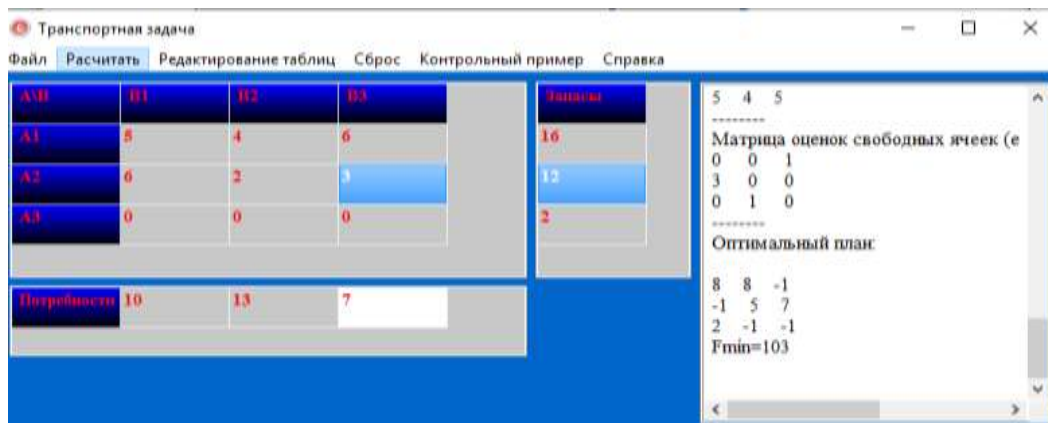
Транспортная задача

Файл Расчитать Редактирование таблиц Сброс Контрольный пример Справка

| A\B | B1 | B2 | B3 |
|---|---|---|---|
| A1 | 5 | 4 | 6 |
| A2 | 6 | 2 | 3 |
| A3 | 0 | 0 | 0 |

| Запасы |
|---|
| 16 |
| 12 |
| 2 |

| Потребности | 10 | 13 | 7 |
|---|---|---|---|

5 4 5
---------
Матрица оценок свободных ячеек (е
0 0 1
3 0 0
0 1 0
---------
Оптимальный план:

8 8 -1
-1 5 7
2 -1 -1
Fmin=103